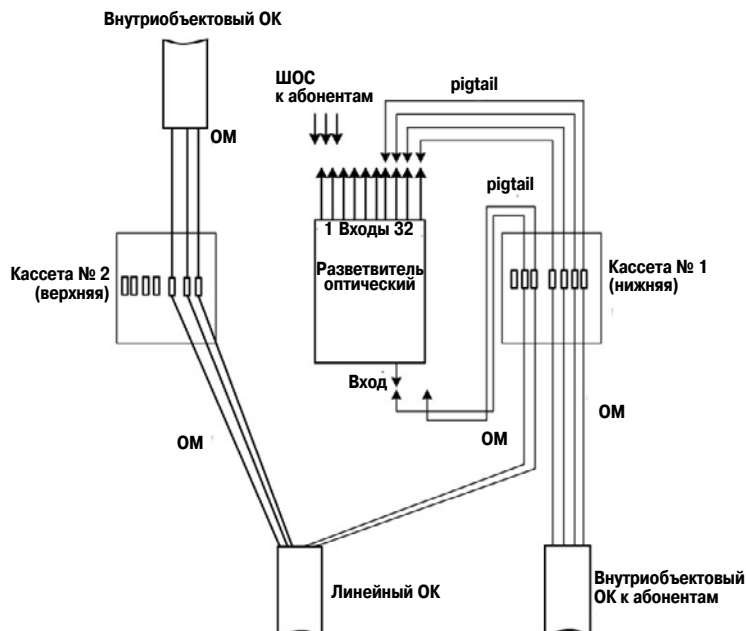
Внутриобъектовый ОК

ОМ

ШОС к абонентам

pigtail

pigtail

1 Входы 32

Разветвитель оптический

Кассета № 2 (верхняя)

Кассета № 1 (нижняя)

Вход

ОМ

ОМ

ОМ

Линейный ОК

Внутриобъектовый ОК к абонентам